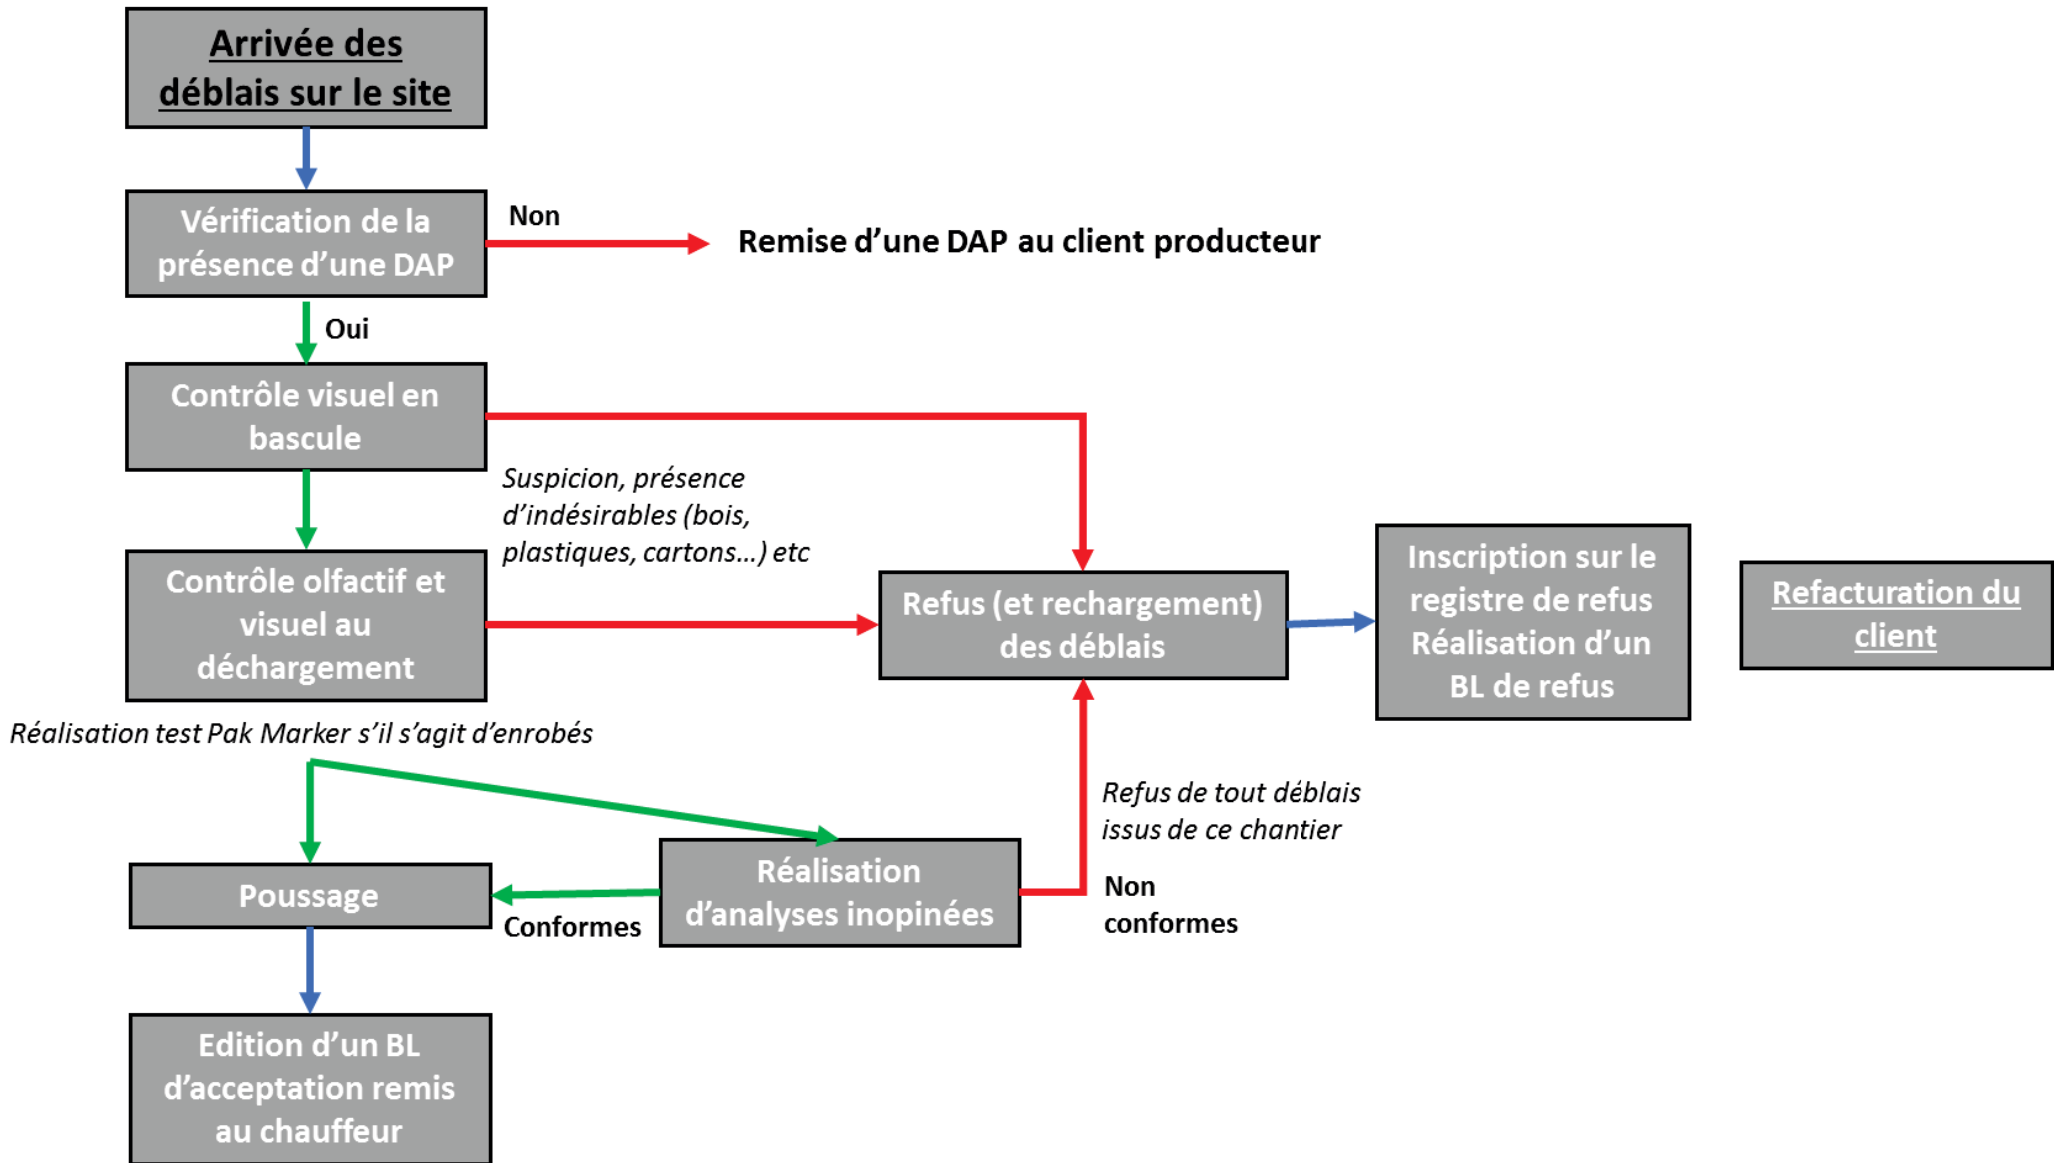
Arrivée des déblais sur le site

Vérification de la présence d'une DAP

Non

Remise d'une DAP au client producteur

Oui

Contrôle visuel en bascule

Suspicion, présence d'indésirables (bois, plastiques, cartons…) etc

Contrôle olfactif et visuel au déchargement

Refus (et rechargement) des déblais

Inscription sur le registre de refus Réalisation d'un BL de refus

Refacturation du client

Réalisation test Pak Marker s'il s'agit d'enrobés

Refus de tout déblais issus de ce chantier

Poussage

Conformes

Réalisation d'analyses inopinées

Non conformes

Edition d'un BL d'acceptation remis au chauffeur